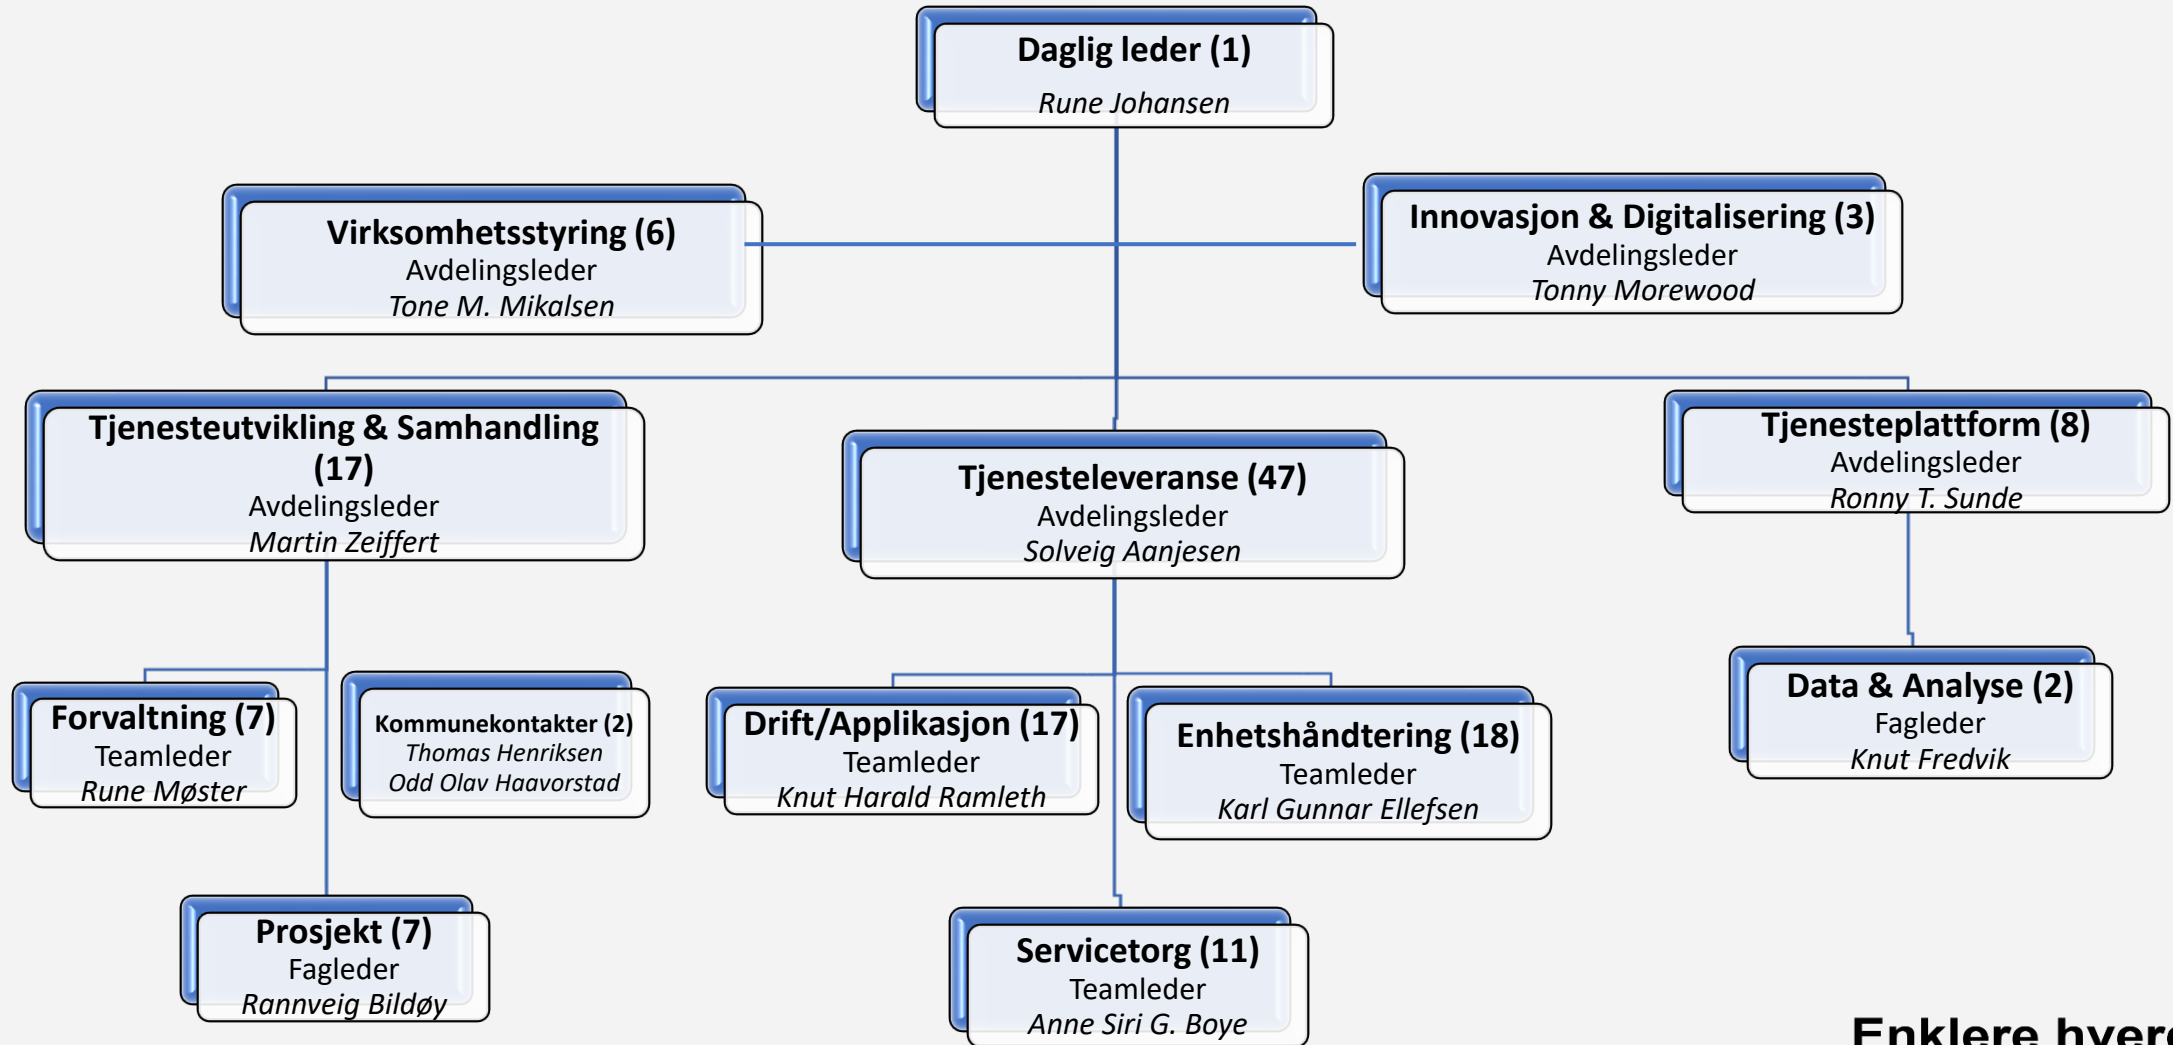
**Daglig leder (1)**
*Rune Johansen*

**Virksomhetsstyring (6)**
Avdelingsleder
*Tone M. Mikalsen*

**Innovasjon & Digitalisering (3)**
Avdelingsleder
*Tonny Morewood*

**Tjenesteutvikling & Samhandling (17)**
Avdelingsleder
*Martin Zeiffert*

**Tjenesteleveranse (47)**
Avdelingsleder
*Solveig Aanjesen*

**Tjenesteplattform (8)**
Avdelingsleder
*Ronny T. Sunde*

**Forvaltning (7)**
Teamleder
*Rune Møster*

**Kommunekontakter (2)**
*Thomas Henriksen*
*Odd Olav Haavorstad*

**Drift/Applikasjon (17)**
Teamleder
*Knut Harald Ramleth*

**Enhetshåndtering (18)**
Teamleder
*Karl Gunnar Ellefsen*

**Data & Analyse (2)**
Fagleder
*Knut Fredvik*

**Prosjekt (7)**
Fagleder
*Rannveig Bildøy*

**Servicetorg (11)**
Teamleder
*Anne Siri G. Boye*

Enklere hver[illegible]